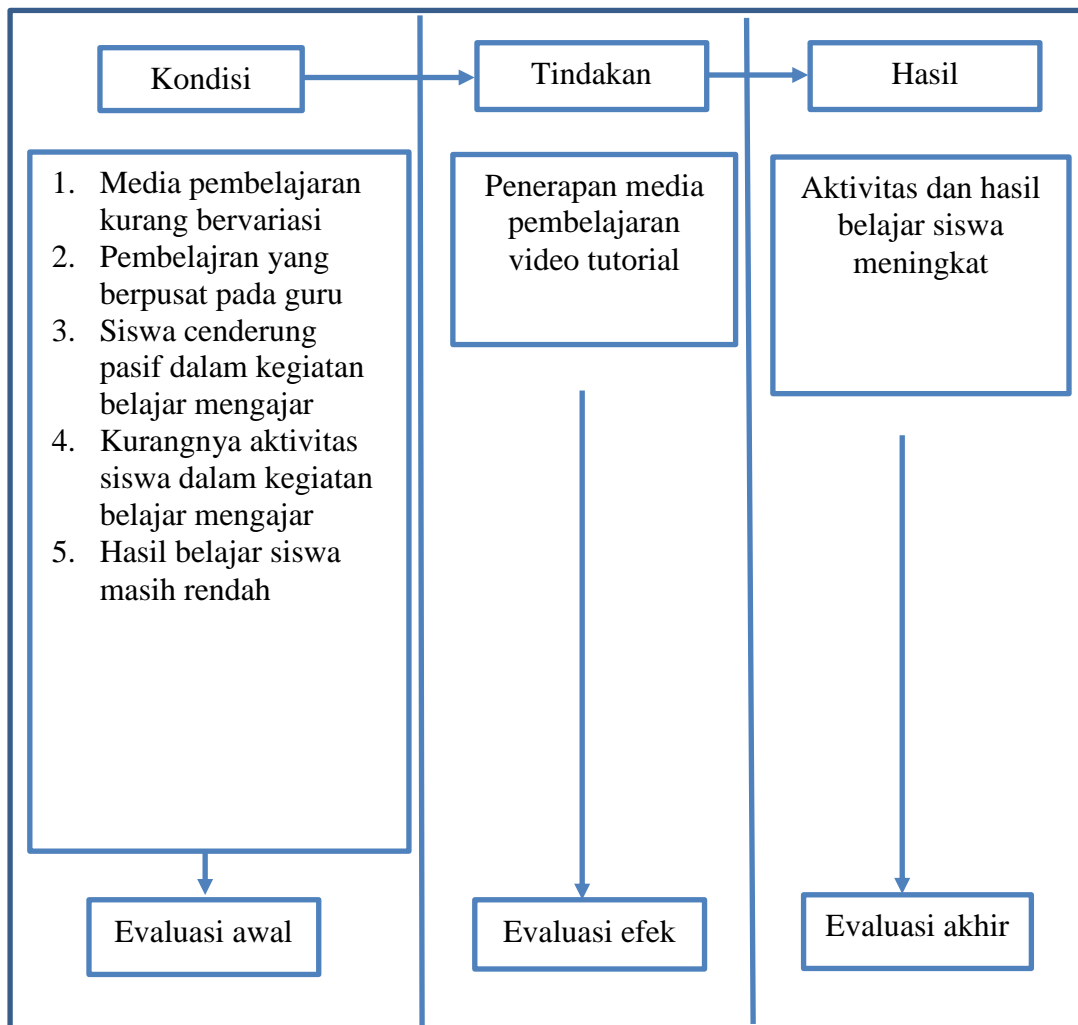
Kondisi

Tindakan

Hasil

1. Media pembelajaran kurang bervariasi
2. Pembelajran yang berpusat pada guru
3. Siswa cenderung pasif dalam kegiatan belajar mengajar
4. Kurangnya aktivitas siswa dalam kegiatan belajar mengajar
5. Hasil belajar siswa masih rendah

Penerapan media pembelajaran video tutorial

Aktivitas dan hasil belajar siswa meningkat

Evaluasi awal

Evaluasi efek

Evaluasi akhir